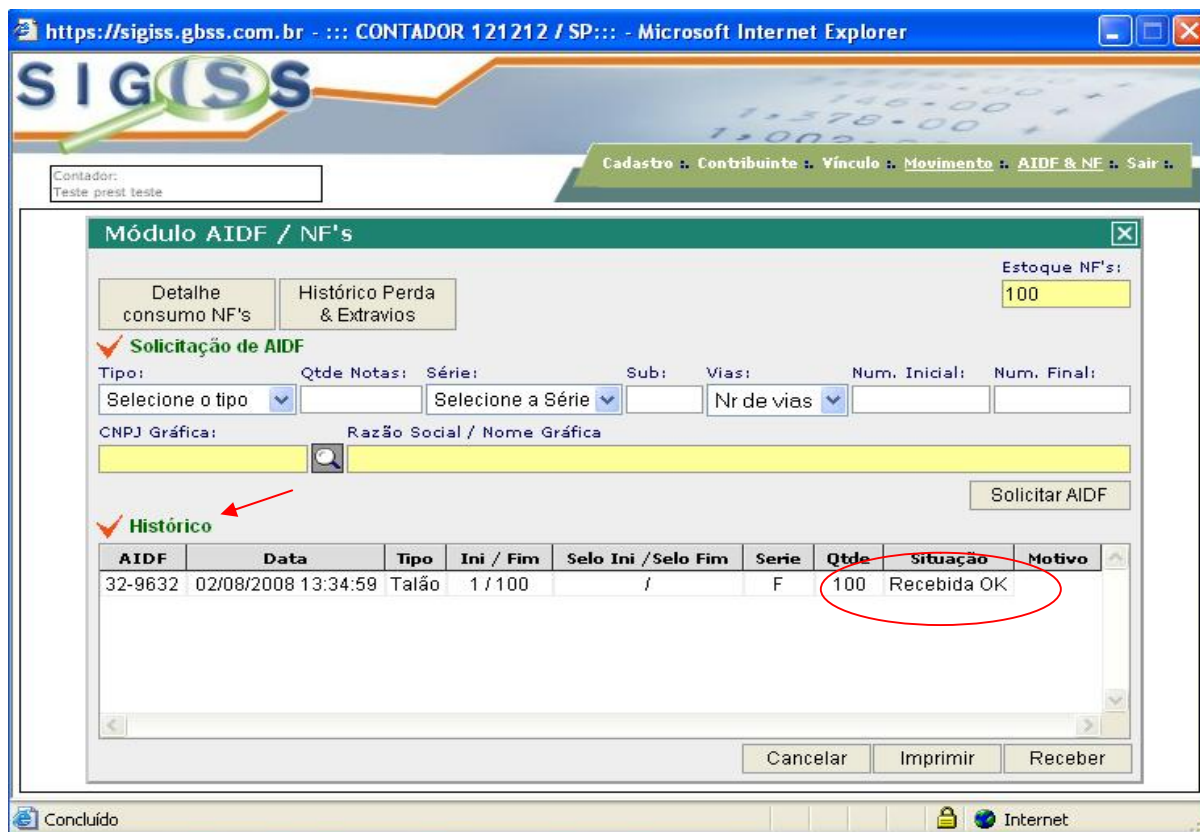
https://sigiss.gbss.com.br - ::: CONTADOR 121212 / SP::: - Microsoft Internet Explorer

SIGISS

Contador:
Teste prest teste

Cadastro :. Contribuinte :. Vínculo :. Movimento :. AIDF & NF :. Sair :.

Módulo AIDF / NF's

Estoque NF's:
100

Detalhe consumo NF's

Histórico Perda & Extravios

Solicitação de AIDF

Tipo: Selecione o tipo
Qtde Notas:
Série: Selecione a Série
Sub:
Vias: Nr de vias
Num. Inicial:
Num. Final:

CNPJ Gráfica:
Razão Social / Nome Gráfica

Solicitar AIDF

Histórico

| AIDF | Data | Tipo | Ini / Fim | Selo Ini /Selo Fim | Serie | Qtde | Situação | Motivo |
|---|---|---|---|---|---|---|---|---|
| 32-9632 | 02/08/2008 13:34:59 | Talão | 1 / 100 | / | F | 100 | Recebida OK | |

Cancelar
Imprimir
Receber

Concluído
Internet